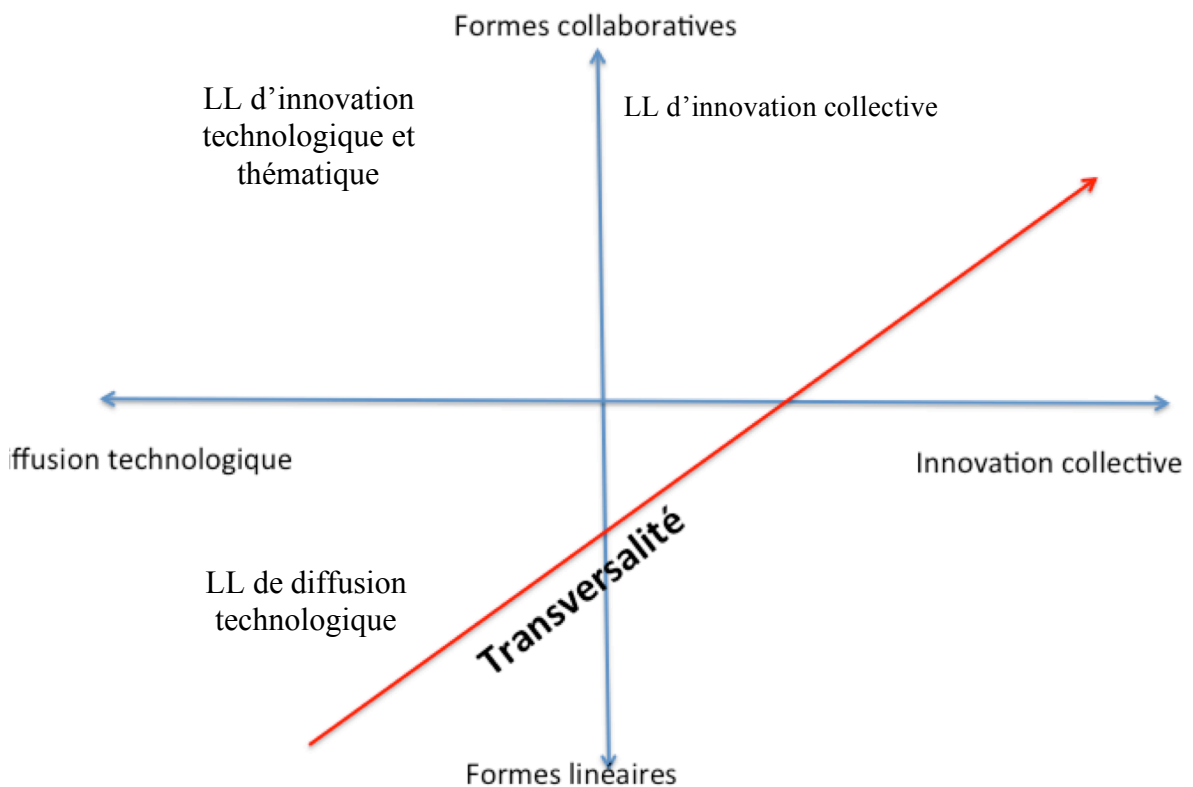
Formes collaboratives

LL d’innovation technologique et thématique

LL d’innovation collective

ffusion technologique

Innovation collective

Transversalité

LL de diffusion technologique

Formes linéaires